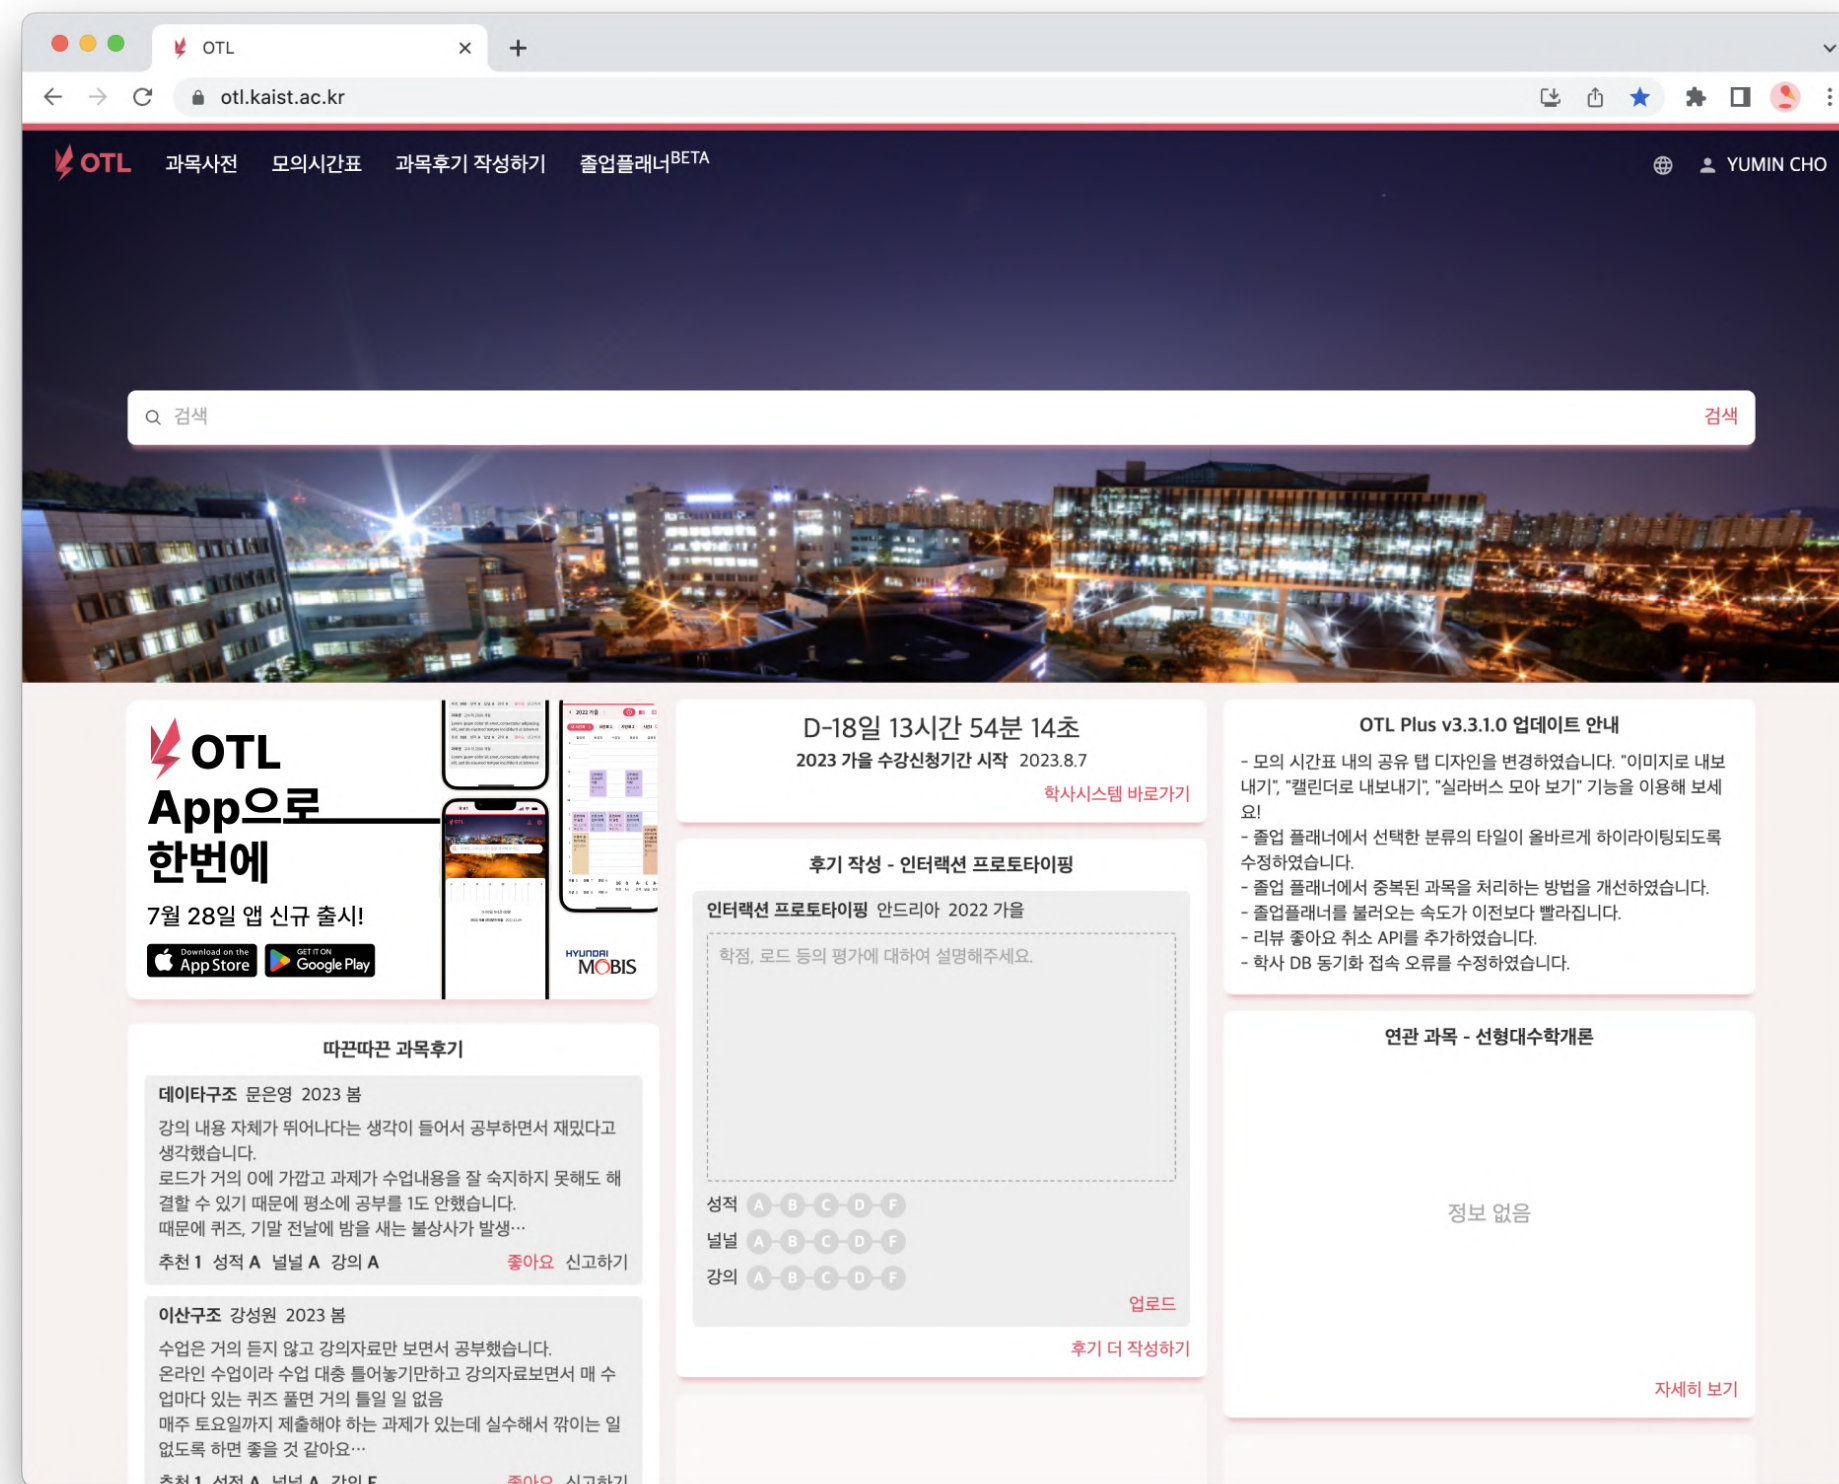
OTL ×
+
otl.kaist.ac.kr

OTL 과목사전 모의시간표 과목후기 작성하기 졸업플래너BETA
YUMIN CHO

검색
검색

OTL
App으로
한번에
7월 28일 앱 신규 출시!
Download on the App Store
GET IT ON Google Play
HYUNDAI MOBIS

D-18일 13시간 54분 14초
2023 가을 수강신청기간 시작 2023.8.7
학사시스템 바로가기

OTL Plus v3.3.1.0 업데이트 안내
- 모의 시간표 내의 공유 탭 디자인을 변경하였습니다. "이미지로 내보내기", "캘린더로 내보내기", "실라버스 모아 보기" 기능을 이용해 보세요!
- 졸업 플래너에서 선택한 분류의 타일이 올바르게 하이라이팅되도록 수정하였습니다.
- 졸업 플래너에서 중복된 과목을 처리하는 방법을 개선하였습니다.
- 졸업플래너를 불러오는 속도가 이전보다 빨라집니다.
- 리뷰 좋아요 취소 API를 추가하였습니다.
- 학사 DB 동기화 접속 오류를 수정하였습니다.

후기 작성 - 인터랙션 프로토타이핑
인터랙션 프로토타이핑 안드리아 2022 가을
학점, 로드 등의 평가에 대하여 설명해주세요.
성적 A B C D F
널널 A B C D F
강의 A B C D F
업로드
후기 더 작성하기

따끈따끈 과목후기
데이타구조 문은영 2023 봄
강의 내용 자체가 뛰어나다는 생각이 들어서 공부하면서 재밌다고 생각했습니다.
로드가 거의 0에 가깝고 과제가 수업내용을 잘 숙지하지 못해도 해결할 수 있기 때문에 평소에 공부를 1도 안했습니다.
때문에 퀴즈, 기말 전날에 밤을 새는 불상사가 발생…
추천 1 성적 A 널널 A 강의 A 좋아요 신고하기

이산구조 강성원 2023 봄
수업은 거의 듣지 않고 강의자료만 보면서 공부했습니다.
온라인 수업이라 수업 대충 틀어놓기만하고 강의자료보면서 매 수업마다 있는 퀴즈 풀면 거의 틀일 일 없음
매주 토요일까지 제출해야 하는 과제가 있는데 실수해서 깎이는 일 없도록 하면 좋을 것 같아요…
추천 1 성적 A 널널 A 강의 F 좋아요 신고하기

연관 과목 - 선형대수학개론
정보 없음
자세히 보기